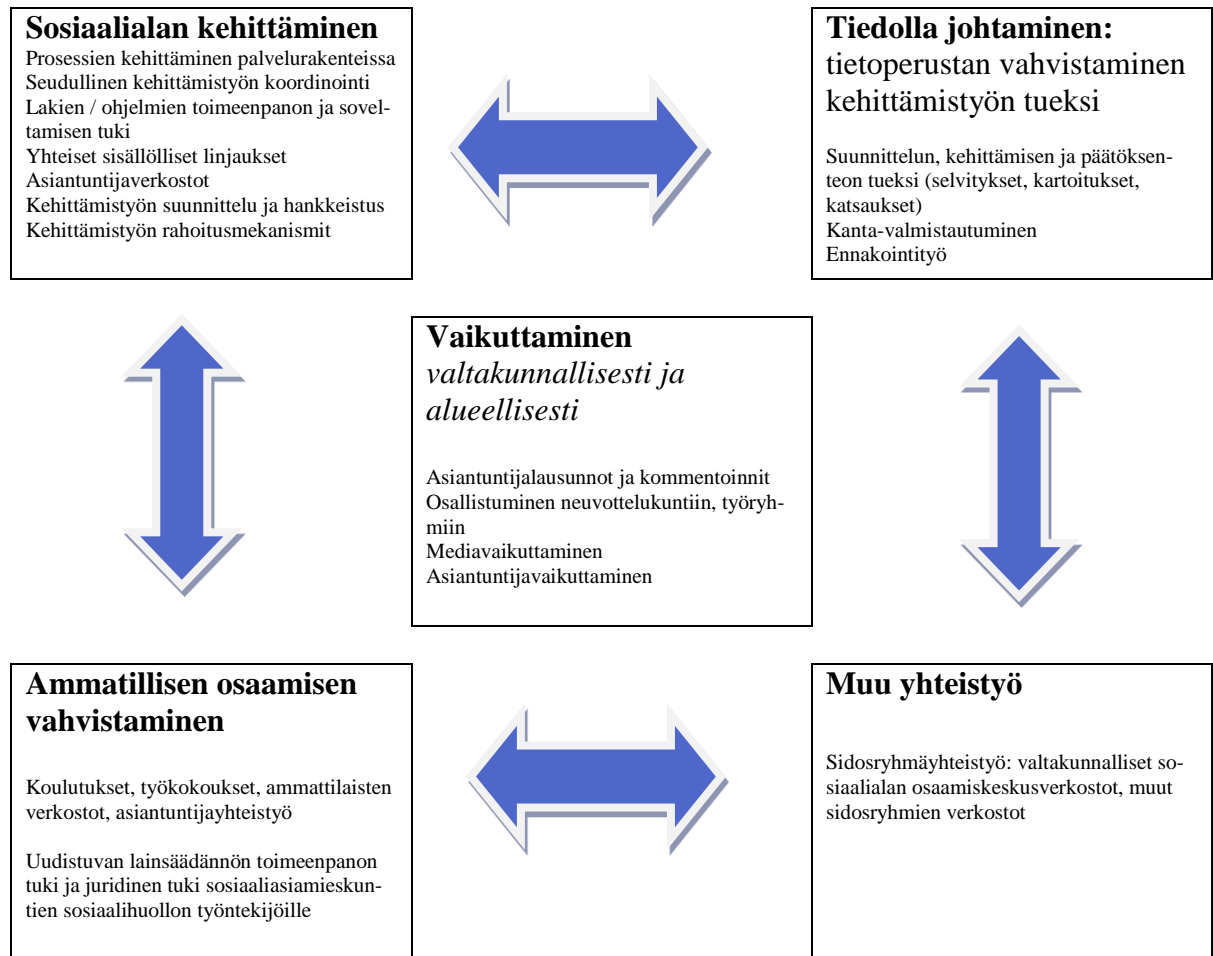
**Sosiaalialan kehittäminen**
Prosessien kehittäminen palvelurakenteissa
Seudullinen kehittämistyön koordinointi
Lakien / ohjelmien toimeenpanon ja soveltamisen tuki
Yhteiset sisällölliset linjaukset
Asiantuntijaverkostot
Kehittämistyön suunnittelu ja hankkeistus
Kehittämistyön rahoitusmekanismit

**Tiedolla johtaminen:**
tietoperustan vahvistaminen kehittämistyön tueksi

Suunnittelun, kehittämisen ja päätöksenteon tueksi (selvitykset, kartoitukset, katsaukset)
Kanta-valmistautuminen
Ennakointityö

**Vaikuttaminen**
*valtakunnallisesti ja alueellisesti*

Asiantuntijalausunnot ja kommentoinnit
Osallistuminen neuvottelukuntiin, työryhmiin
Mediavaikuttaminen
Asiantuntijavaikuttaminen

**Ammatillisen osaamisen vahvistaminen**

Koulutukset, työkokoukset, ammattilaisten verkostot, asiantuntijayhteistyö

Uudistuvan lainsäädännön toimeenpanon tuki ja juridinen tuki sosiaaliasiamieskuntien sosiaalihuollon työntekijöille

**Muu yhteistyö**

Sidosryhmäyhteistyö: valtakunnalliset sosiaalialan osaamiskeskusverkostot, muut sidosryhmien verkostot